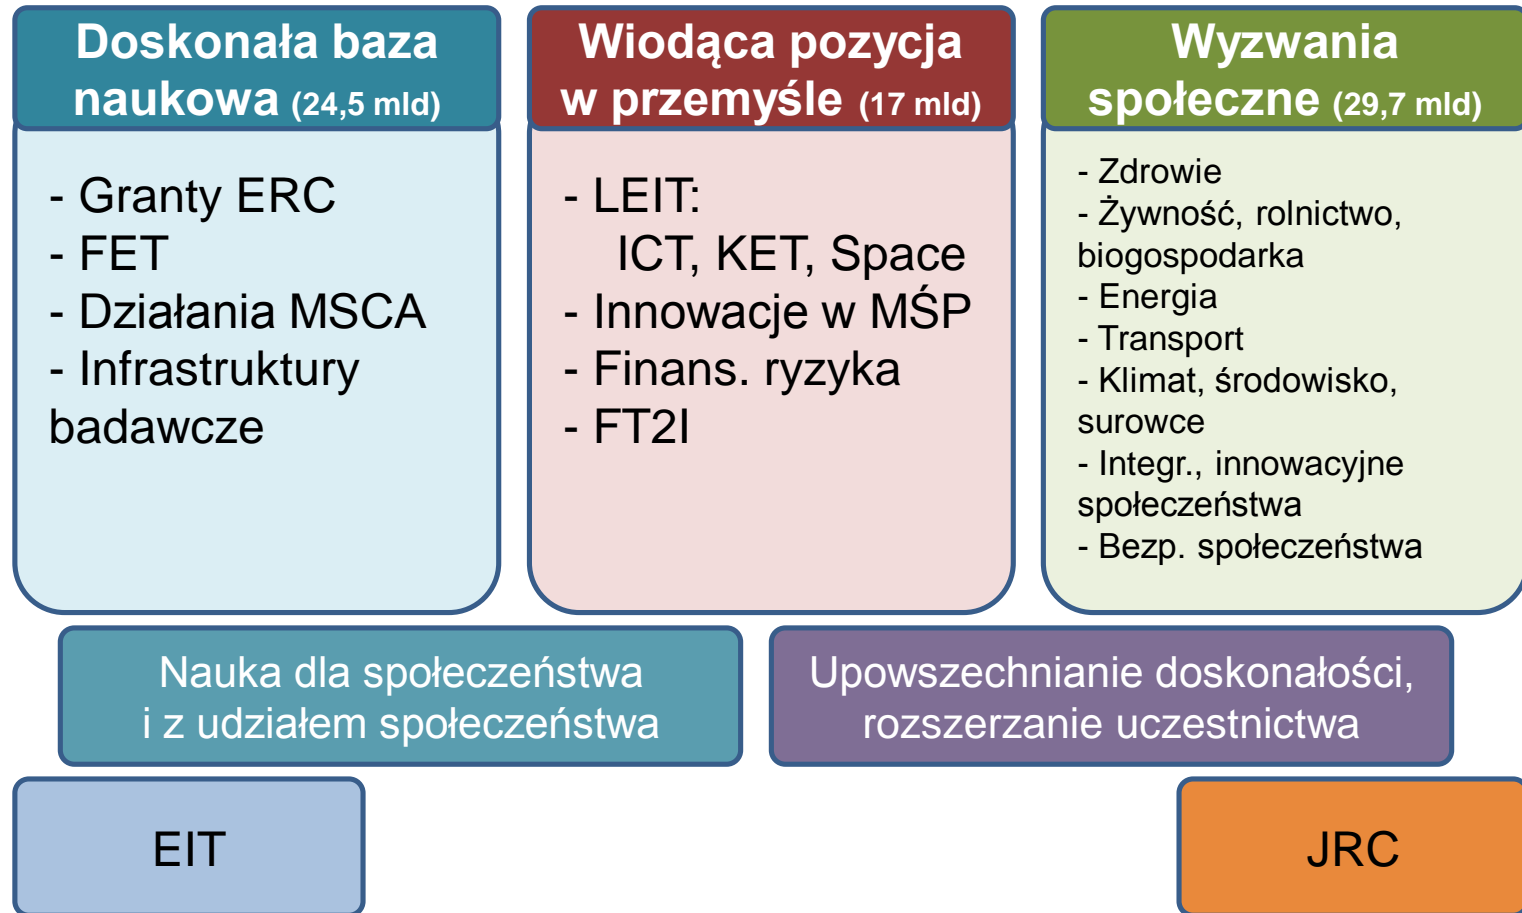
Doskonała baza naukowa (24,5 mld)

- Granty ERC
- FET
- Działania MSCA
- Infrastruktury badawcze

Wiodąca pozycja w przemyśle (17 mld)

- LEIT:
ICT, KET, Space
- Innowacje w MŚP
- Finans. ryzyka
- FT2I

Wyzwania społeczne (29,7 mld)

- Zdrowie
- Żywność, rolnictwo, biogospodarka
- Energia
- Transport
- Klimat, środowisko, surowce
- Integr., innowacyjne społeczeństwa
- Bezp. społeczeństwa

Nauka dla społeczeństwa i z udziałem społeczeństwa

Upowszechnianie doskonałości, rozszerzanie uczestnictwa

EIT

JRC